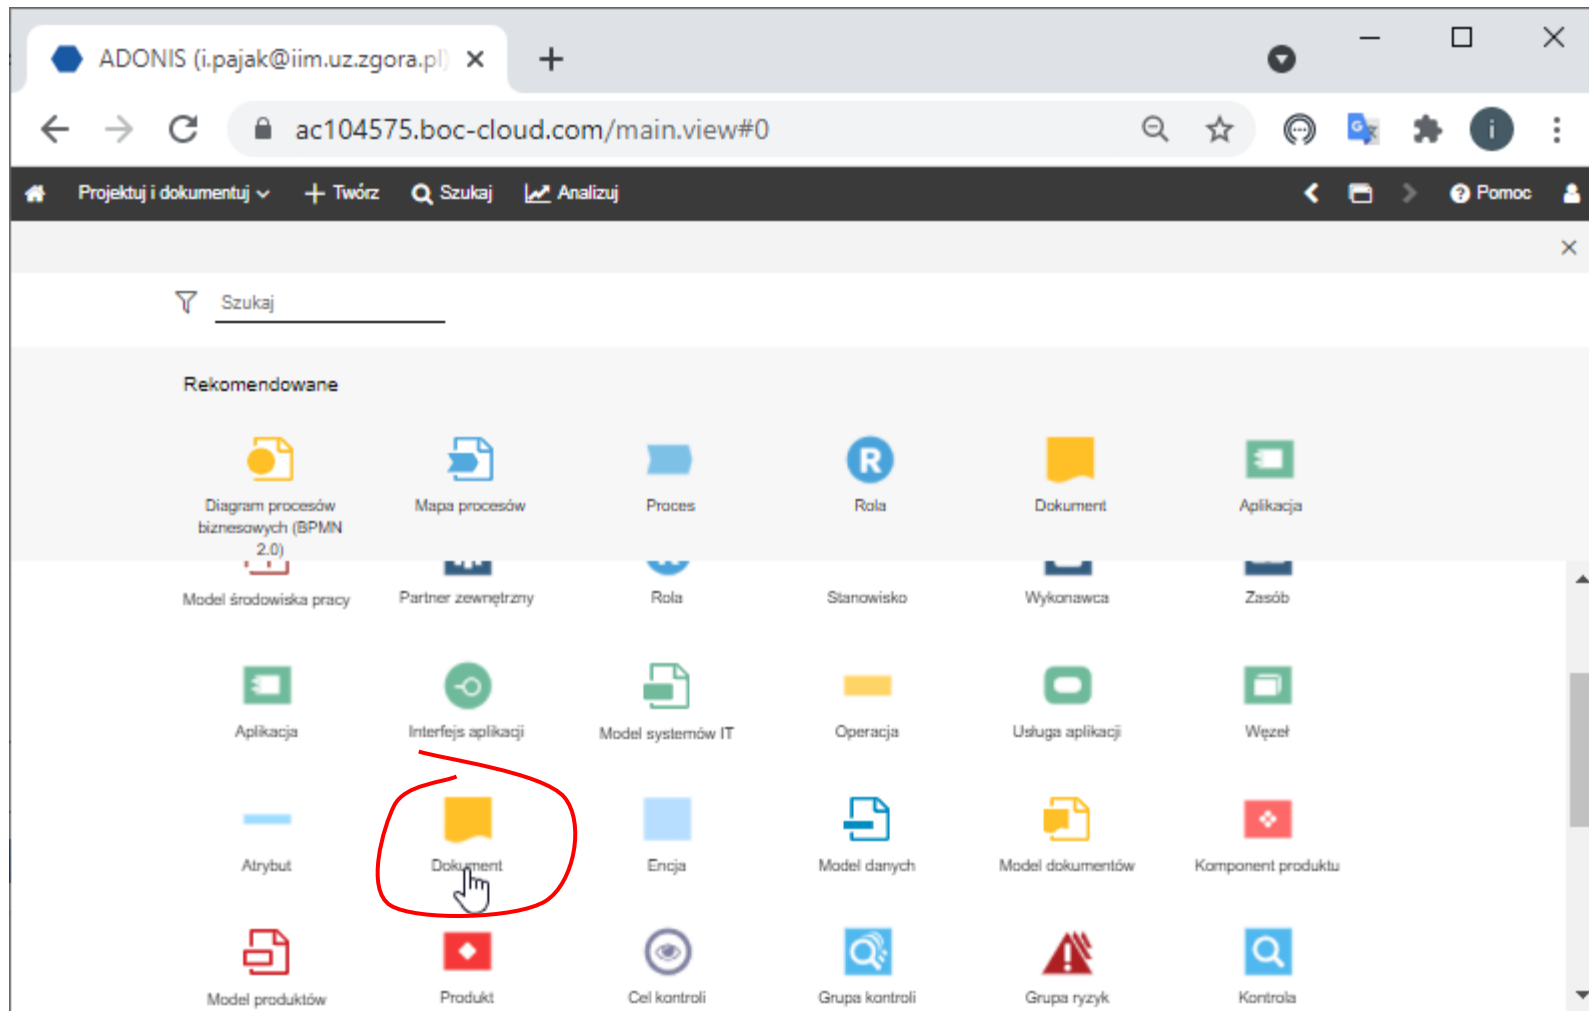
ADONIS (i.pajak@iim.uz.zgora.pl) ×

ac104575.boc-cloud.com/main.view#0

Projektuj i dokumentuj Twórz Szukaj Analizuj Pomoc

Szukaj

Rekomendowane

Diagram procesów biznesowych (BPMN 2.0)
Mapa procesów
Proces
Rola
Dokument
Aplikacja

Model środowiska pracy
Partner zewnętrzny
Rola
Stanowisko
Wykonawca
Zasób

Aplikacja
Interfejs aplikacji
Model systemów IT
Operacja
Usługa aplikacji
Węzeł

Atrybut
Dokument
Encja
Model danych
Model dokumentów
Komponent produktu

Model produktów
Produkt
Cel kontroli
Grupa kontroli
Grupa ryzyk
Kontrola